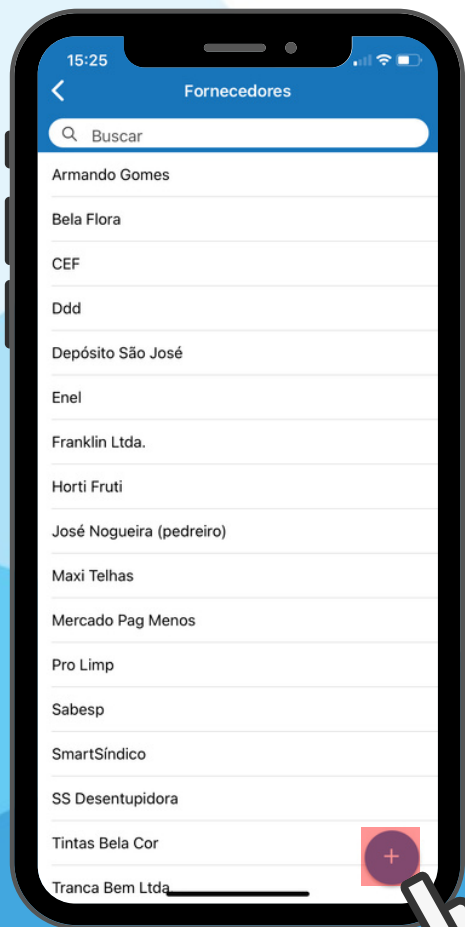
15:25

Fornecedores

Buscar

Armando Gomes

Bela Flora

CEF

Ddd

Depósito São José

Enel

Franklin Ltda.

Horti Fruti

José Nogueira (pedreiro)

Maxi Telhas

Mercado Pag Menos

Pro Limp

Sabesp

SmartSíndico

SS Desentupidora

Tintas Bela Cor

Tranca Bem Ltda

+